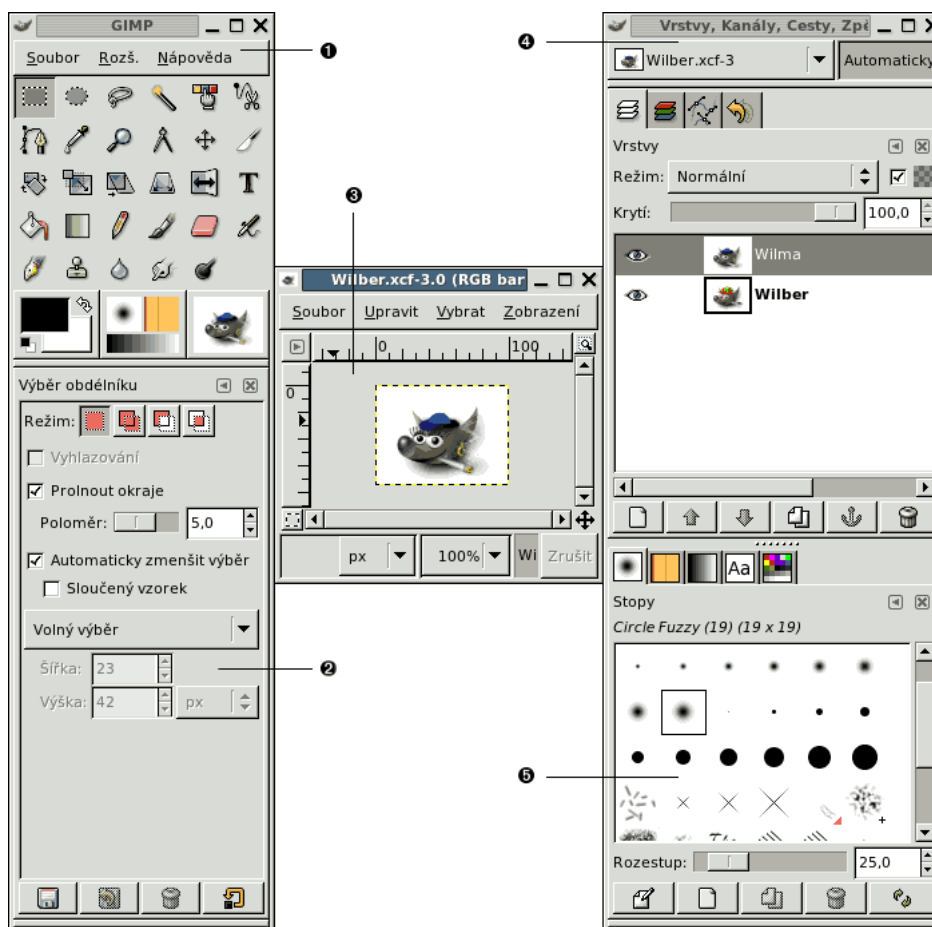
GIMP
Soubor Rozš. Nápověda
❶
Výběr obdélníku
Režim:
Vyhlazování
Prolnout okraje
Poloměr: 5,0
Automaticky zmenšit výběr
Sloučený vzorek
Volný výběr
Šířka: 23
Výška: 42 px
❷
❸
Wilber.xcf-3.0 (RGB bar
Soubor Upravit Vybrat Zobrazení
0 100
0
px 100% Wi Zrušit
❹
Vrstvy, Kanály, Cesty, Zpě
Wilber.xcf-3 Automaticky
Vrstvy
Režim: Normální
Krytí: 100,0
Wilma
Wilber
Stopy
Circle Fuzzy (19) (19 x 19)
❺
Rozestup: 25,0